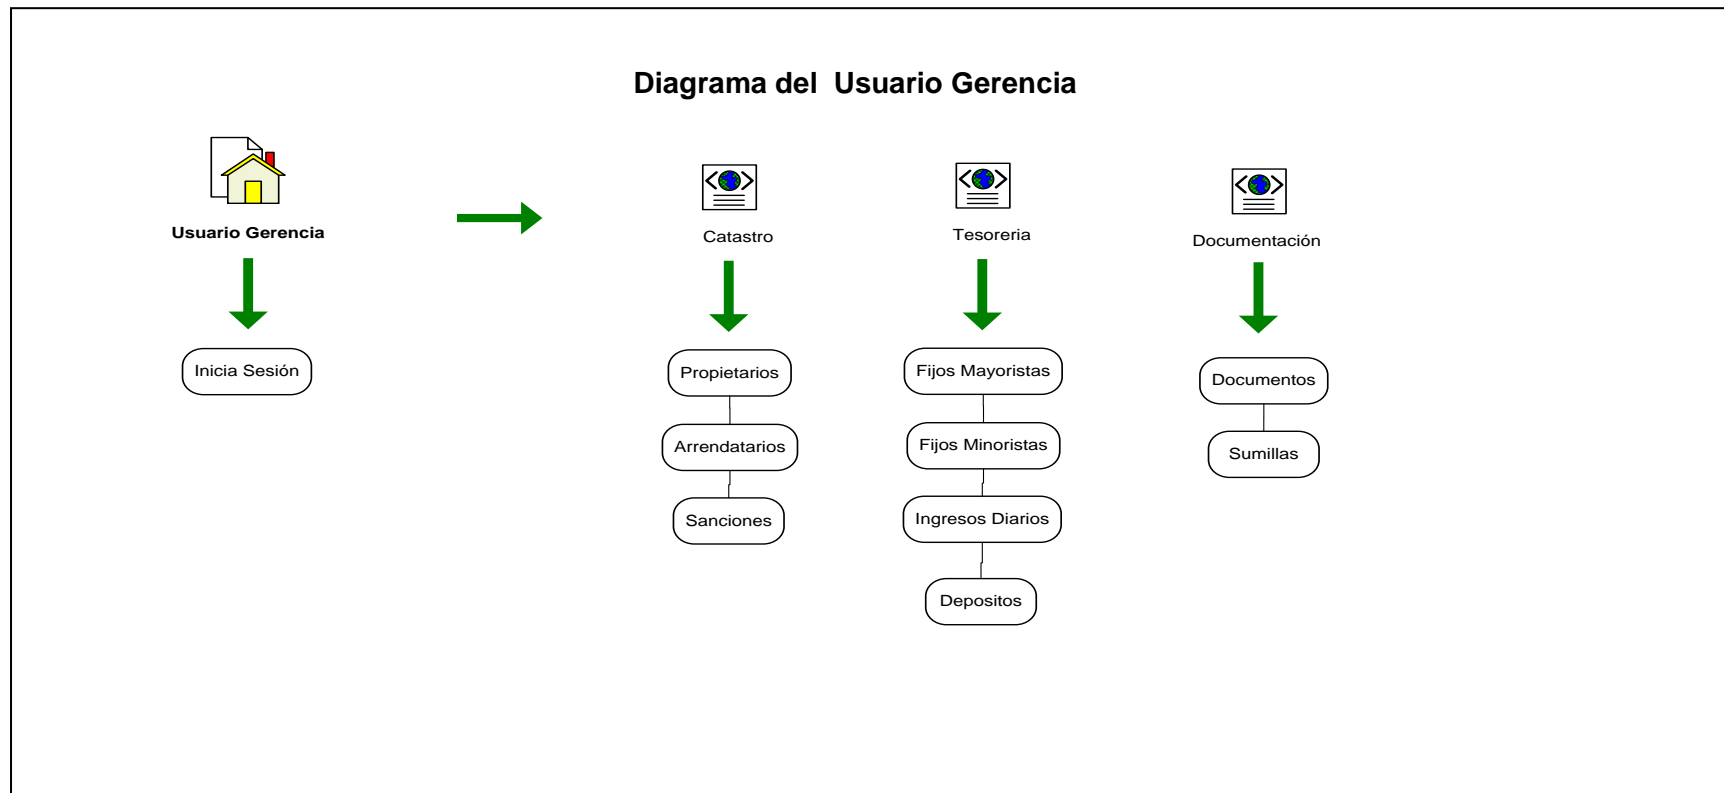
Diagrama del Usuario Gerencia

Usuario Gerencia

Inicia Sesión

Catastro

Propietarios

Arrendatarios

Sanciones

Tesoreria

Fijos Mayoristas

Fijos Minoristas

Ingresos Diarios

Depositos

Documentación

Documentos

Sumillas